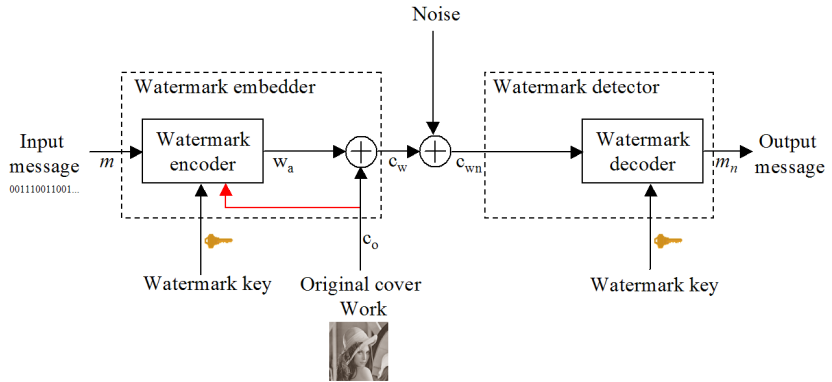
Noise

Watermark embedder

Watermark detector

Input message

$m$

001110011001...

Watermark encoder

$w_a$

$c_w$

$c_{wn}$

Watermark decoder

$m_n$

Output message

$c_o$

Watermark key

Original cover Work

Watermark key